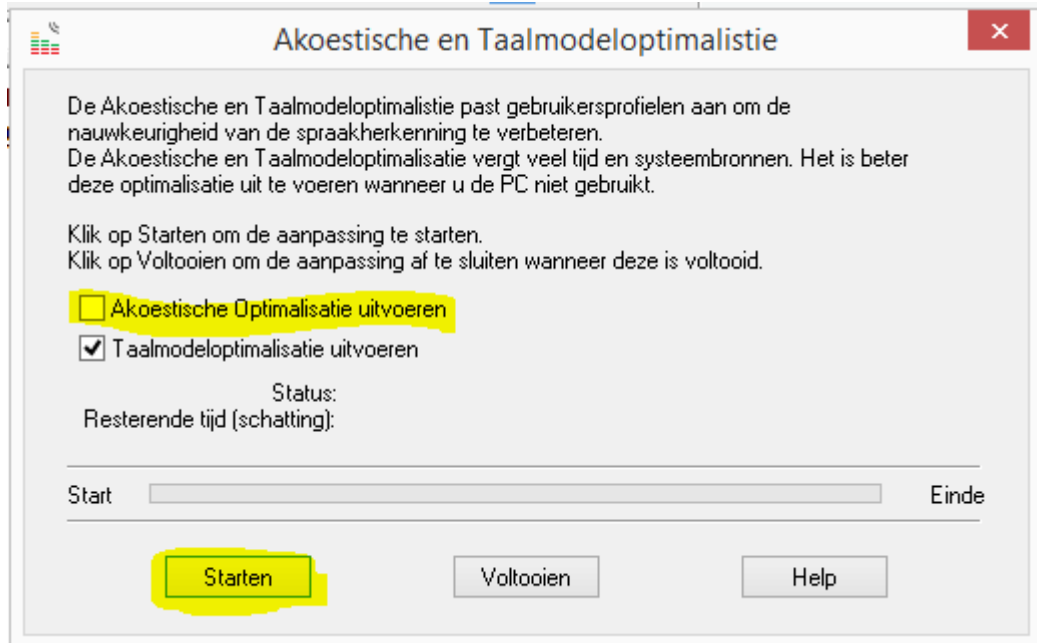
Akoestische en Taalmodeloptimalistie

De Akoestische en Taalmodeloptimalistie past gebruikersprofielen aan om de nauwkeurigheid van de spraakherkenning te verbeteren.
De Akoestische en Taalmodeloptimalisatie vergt veel tijd en systeembronnen. Het is beter deze optimalisatie uit te voeren wanneer u de PC niet gebruikt.

Klik op Starten om de aanpassing te starten.
Klik op Voltooien om de aanpassing af te sluiten wanneer deze is voltooid.

Akoestische Optimalisatie uitvoeren
Taalmodeloptimalisatie uitvoeren

Status:
Resterende tijd (schatting):

Start
Einde

Starten
Voltooien
Help